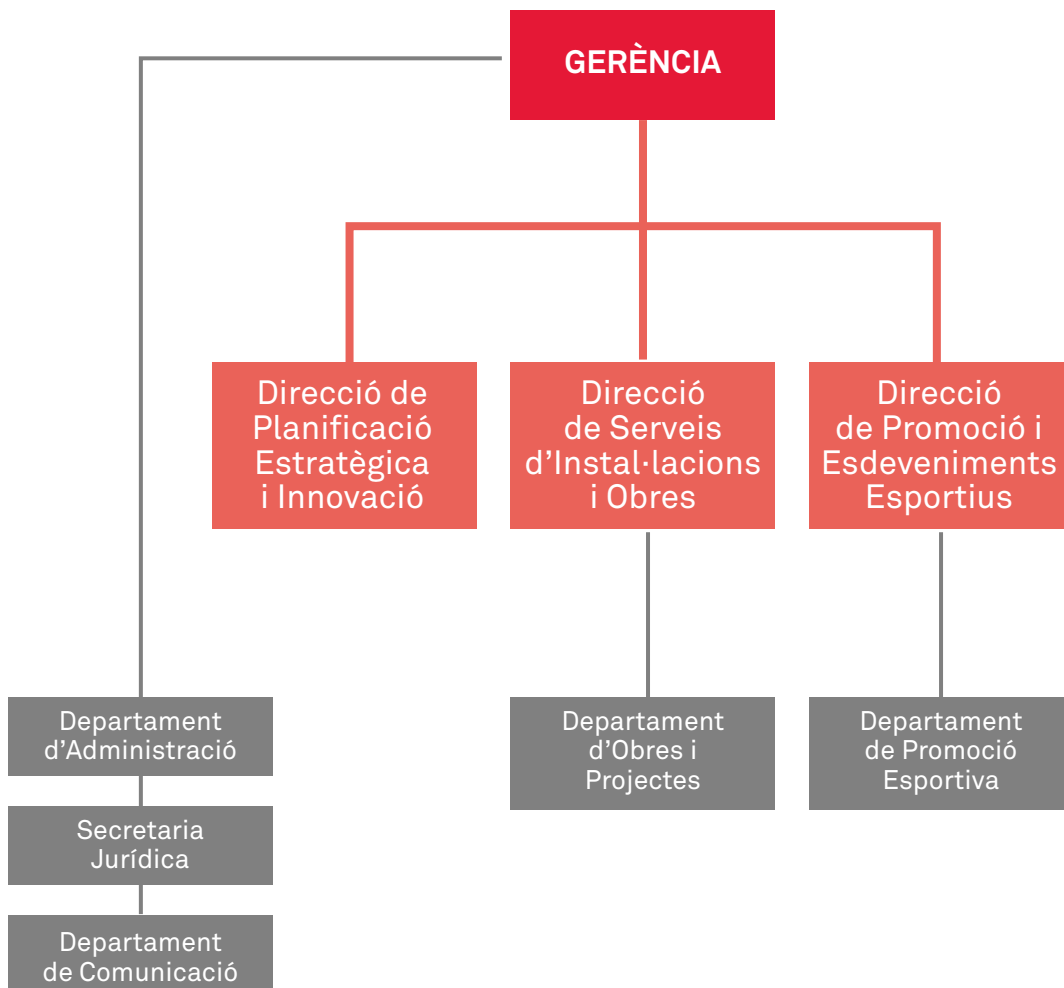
GERÈNCIA

Direcció de Planificació Estratègica i Innovació

Direcció de Serveis d'Instal·lacions i Obres

Direcció de Promoció i Esdeveniments Esportius

Departament d'Administració

Secretaria Jurídica

Departament de Comunicació

Departament d'Obres i Projectes

Departament de Promoció Esportiva